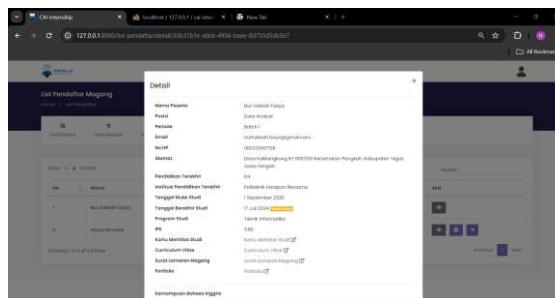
CAI Internship | localhost / 127.0.0.1 / cai-inter | New Tab

127.0.0.1:8000/list-pendaftar/detail/38c31b1e-a9db-4956-baee-8d755d50c5b7

All Bookmarks

List Pendaftar Magang

Detail

×

| | |
|---|---|
| Nama Peserta | Nur Habsah Faiqa |
| Posisi | Data Analyst |
| Periode | Batch 1 |
| Email | nurhabsah.faiqa@gmail.com |
| No HP | 082132090709 |
| Alamat | Desa Kalibangkung RT 005/003 Kecamatan Pangkah, Kabupaten Tegal, Jawa Tengah |
| Pendidikan Terakhir | D4 |
| Institusi Pendidikan Terakhir | Politeknik Harapan Bersama |
| Tanggal Mulai Studi | 1 September 2020 |
| Tanggal Berakhir Studi | 17 Juli 2024 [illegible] |
| Program Studi | Teknik Informatika |
| IPK | 3.80 |
| Kartu Identitas Studi | Kartu Identitas Studi |
| Curriculum Vitae | Curriculum Vitae |
| Surat Lamaran Magang | Surat Lamaran Magang |
| Portfolio | Portfolio |

Kemampuan Bahasa Inggris

No. | Nama | Aksi

1 | Nur Habsah Faiqa

2 | Hasya Almeera

Showing 1 to 2 of 2 entries

Previous 1 Next